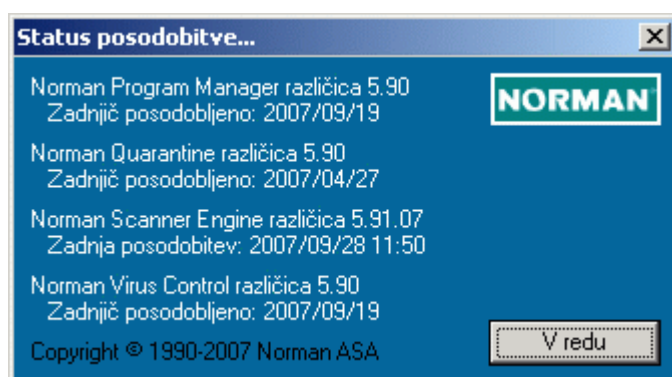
Status posodobitve...

Norman Program Manager različica 5.90
Zadnjič posodobljeno: 2007/09/19

NORMAN

Norman Quarantine različica 5.90
Zadnjič posodobljeno: 2007/04/27

Norman Scanner Engine različica 5.91.07
Zadnja posodobitev: 2007/09/28 11:50

Norman Virus Control različica 5.90
Zadnjič posodobljeno: 2007/09/19

Copyright © 1990-2007 Norman ASA

V redu